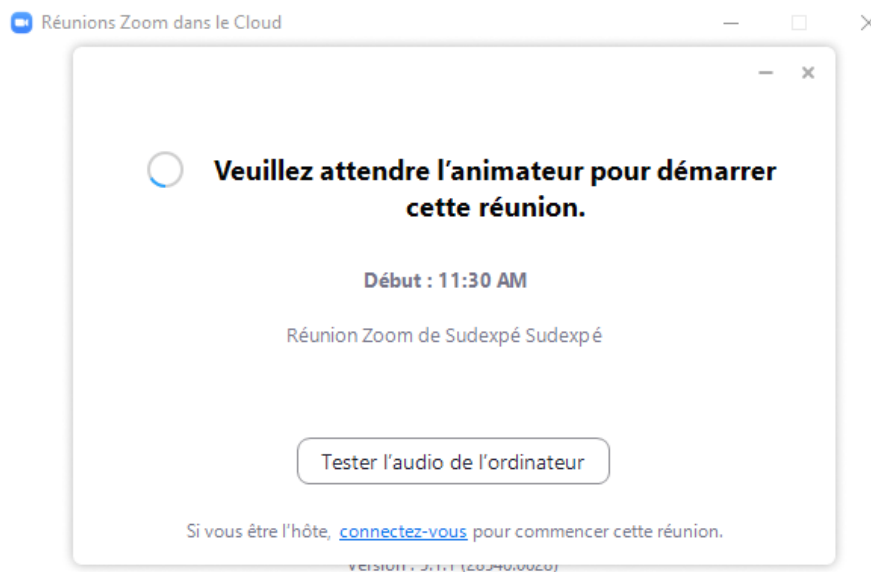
Réunions Zoom dans le Cloud

Veuillez attendre l'animateur pour démarrer cette réunion.

Début : 11:30 AM

Réunion Zoom de Sudexpé Sudexpé

Tester l'audio de l'ordinateur

Si vous être l'hôte, connectez-vous pour commencer cette réunion.

Version : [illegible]